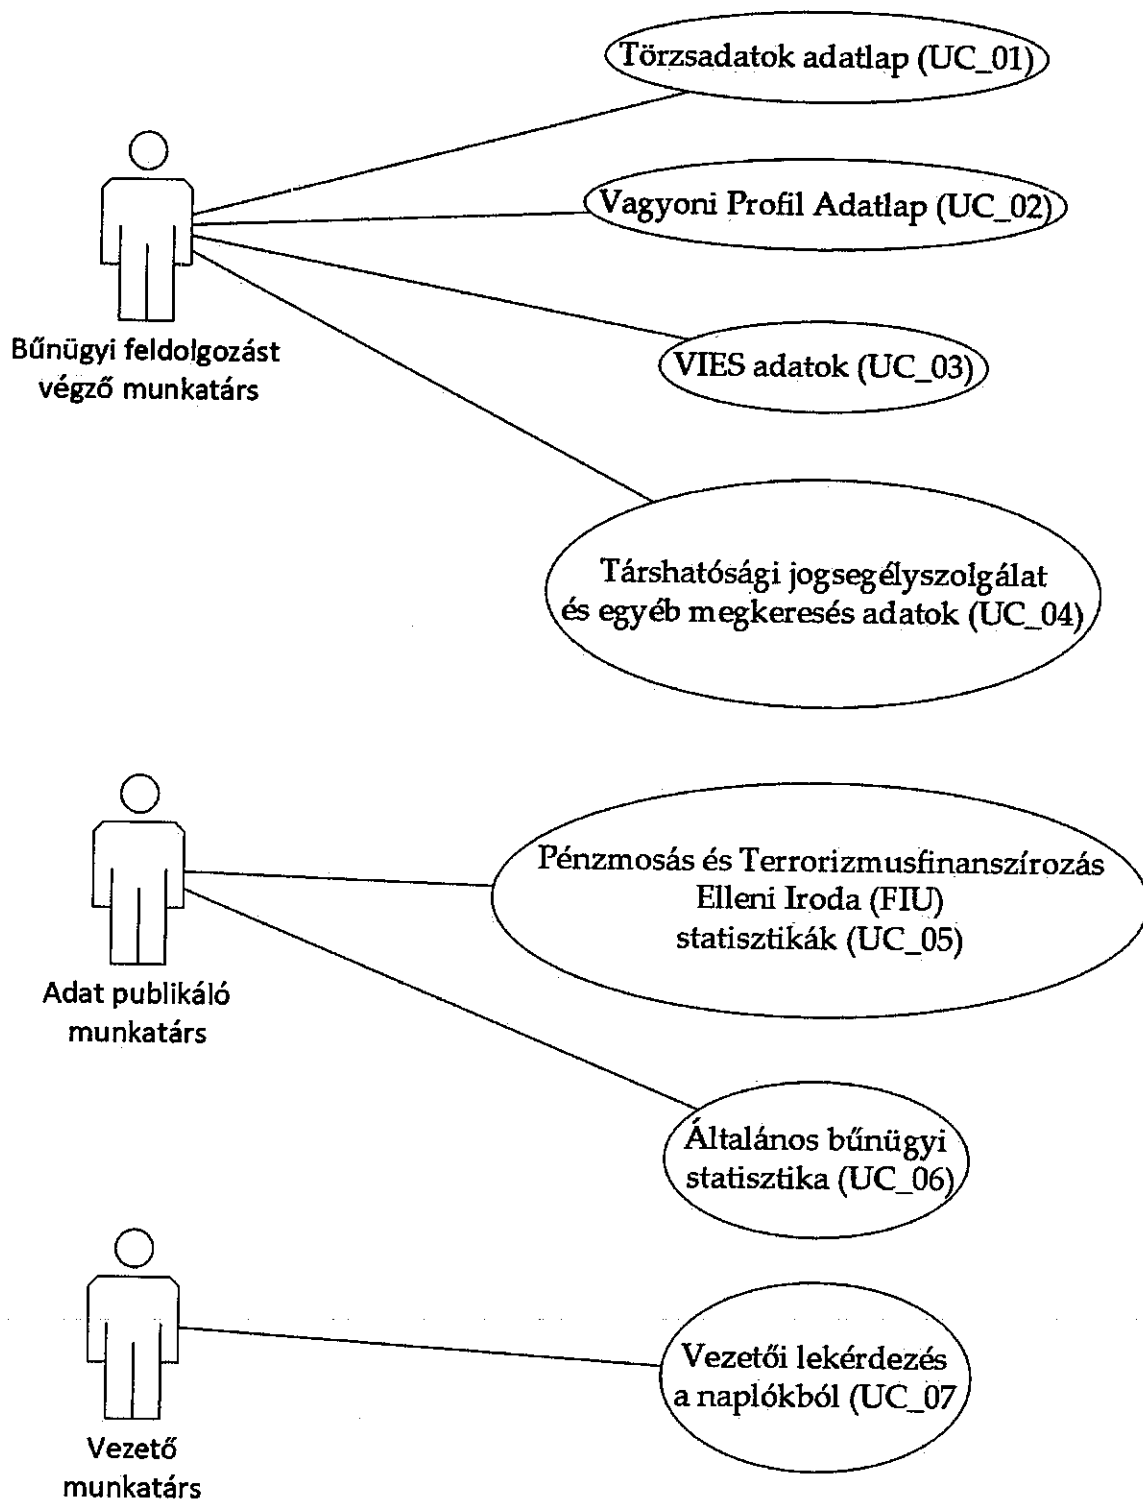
Törzsadatok adatlap (UC_01)

Vagyoni Profil Adatlap (UC_02)

Bűnügyi feldolgozást végző munkatárs

VIES adatok (UC_03)

Társhatósági jogsegélyszolgálat és egyéb megkeresés adatok (UC_04)

Pénzmosás és Terrorizmusfinanszírozás Elleni Iroda (FIU) statisztikák (UC_05)

Adat publikáló munkatárs

Általános bűnügyi statisztika (UC_06)

Vezetői lekérdezés a naplókból (UC_07

Vezető munkatárs